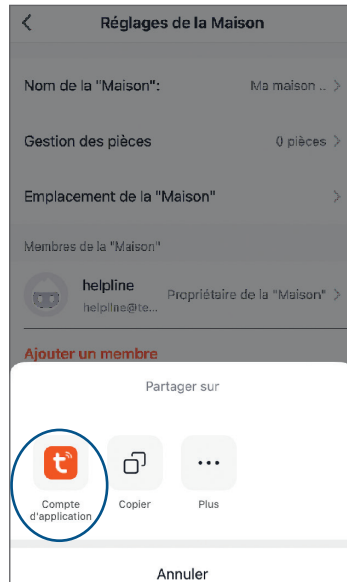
Réglages de la Maison

Nom de la "Maison": Ma maison ..

Gestion des pièces 0 pièces

Emplacement de la "Maison"

Membres de la "Maison"

helpline
helpline@te...
Propriétaire de la "Maison"

Ajouter un membre

Partager sur

Compte d'application

Copier

Plus

Annuler